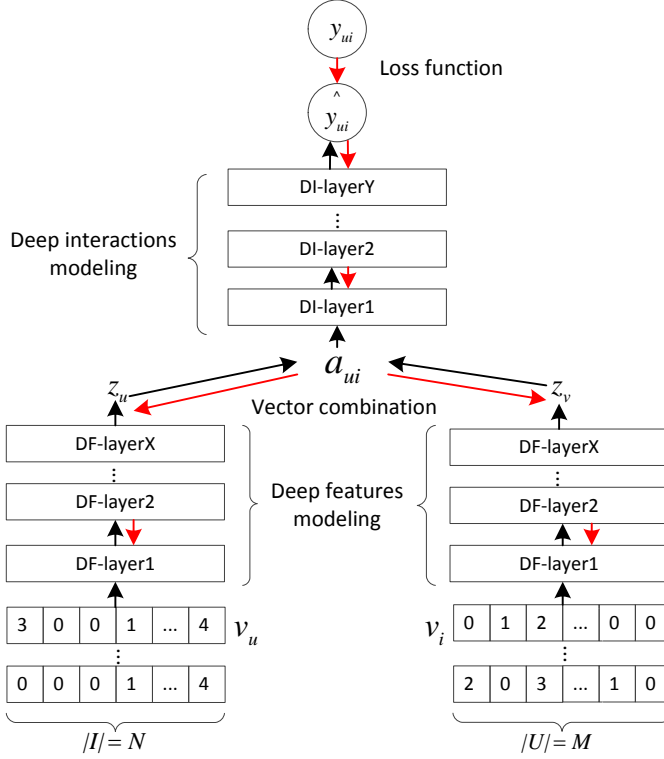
$y_{ui}$

Loss function

$\hat{y}_{ui}$

DI-layerY

⋮

DI-layer2

DI-layer1

Deep interactions modeling

$a_{ui}$

$z_u$

$z_v$

Vector combination

DF-layerX

⋮

DF-layer2

DF-layer1

Deep features modeling

DF-layerX

⋮

DF-layer2

DF-layer1

| 3 | 0 | 0 | 1 | ... | 4 |
|---|---|---|---|---|---|

$v_u$

⋮

| 0 | 0 | 0 | 1 | ... | 4 |
|---|---|---|---|---|---|

$|I| = N$

$v_i$

| 0 | 1 | 2 | ... | 0 | 0 |
|---|---|---|---|---|---|

⋮

| 2 | 0 | 3 | ... | 1 | 0 |
|---|---|---|---|---|---|

$|U| = M$